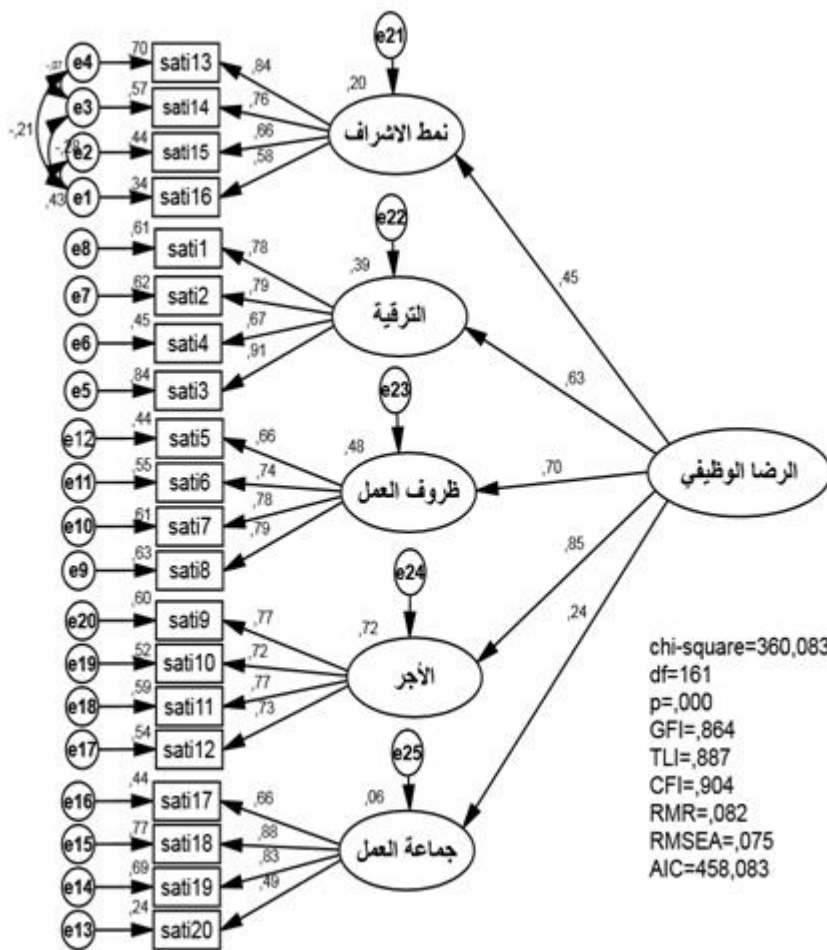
e21
,20
نمط الاشراف
e4
,70
sati13
,84
-,07
e3
,57
sati14
,76
-,21
e2
-,78
,44
sati15
,66
e1
,43
,34
sati16
,58
,45
e22
,39
e8
,61
sati1
,78
e7
,62
sati2
,79
الترقية
e6
,45
sati4
,67
e5
,84
sati3
,91
,63
e23
,48
e12
,44
sati5
,66
e11
,55
sati6
,74
ظروف العمل
,70
الرضا الوظيفي
e10
,61
sati7
,78
e9
,63
sati8
,79
,85
e24
,72
,24
e20
,60
sati9
,77
e19
,52
sati10
,72
الأجر
e18
,59
sati11
,77
e17
,54
sati12
,73
e25
,06
e16
,44
sati17
,66
e15
,77
sati18
,88
جماعة العمل
e14
,69
sati19
,83
e13
,24
sati20
,49

chi-square=360,083
df=161
p=,000
GFI=,864
TLI=,887
CFI=,904
RMR=,082
RMSEA=,075
AIC=458,083